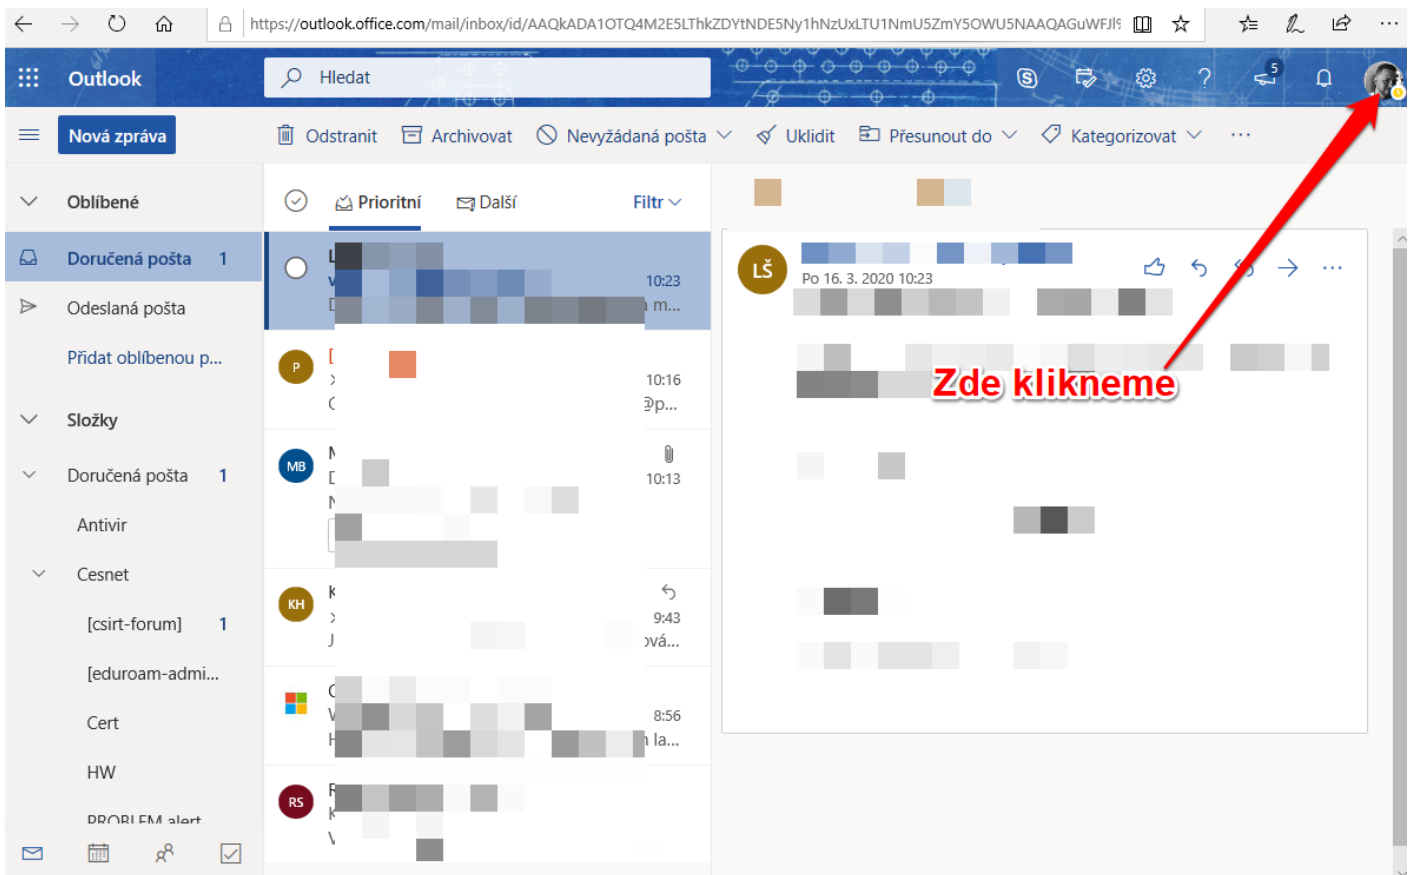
https://outlook.office.com/mail/inbox/id/AAQkADA1OTQ4M2E5LThkZDYtNDE5Ny1hNzUxLTU1NmU5ZmY5OWU5NAAQAGuWFJl

Outlook
Hledat
5

Nová zpráva
Odstranit
Archivovat
Nevyžádaná pošta
Uklidit
Přesunout do
Kategorizovat
···

Oblíbené
Doručená pošta 1
Odeslaná pošta
Přidat oblíbenou p...
Složky
Doručená pošta 1
Antivir
Cesnet
[csirt-forum] 1
[eduroam-admi...
Cert
HW
PROBLEM alert

Prioritní
Další
Filtr

10:23
m...
P
10:16
p...
MB
10:13
KH
9:43
vá...
8:56
la...
RS

LŠ
Po 16. 3. 2020 10:23

Zde klikneme